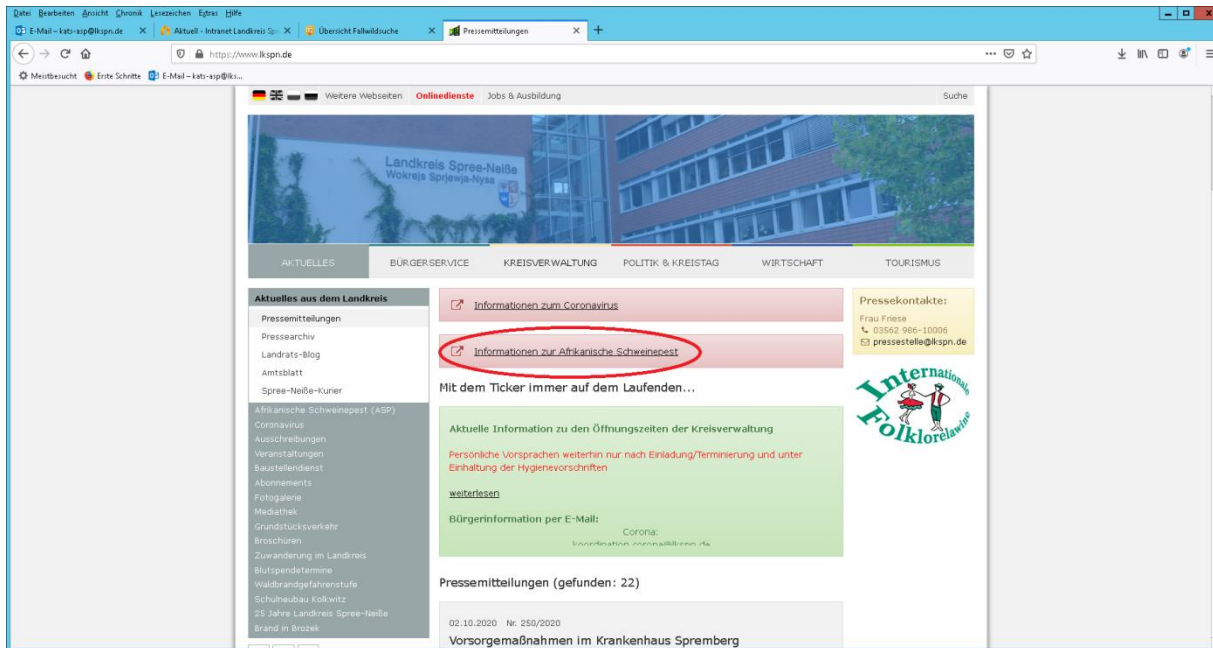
Datei Bearbeiten Ansicht Chronik Lesezeichen Extras Hilfe

E-Mail – kats-asp@lkspn.de | Aktuell - Intranet Landkreis Spr | Übersicht Fallwildsuche | Pressemitteilungen

https://www.lkspn.de

Meistbesucht | Erste Schritte | E-Mail – kats-asp@lks...

Weitere Webseiten | Onlinedienste | Jobs & Ausbildung | Suche

Landkreis Spree-Neiße
Wokrejs Sprjewja-Nysa

AKTUELLES | BÜRGERSERVICE | KREISVERWALTUNG | POLITIK & KREISTAG | WIRTSCHAFT | TOURISMUS

Aktuelles aus dem Landkreis
Pressemitteilungen
Pressearchiv
Landrats-Blog
Amtsblatt
Spree-Neiße-Kurier
Afrikanische Schweinepest (ASP)
Coronavirus
Ausschreibungen
Veranstaltungen
Baustellendienst
Abonnements
Fotogalerie
Mediathek
Grundstücksverkehr
Broschüren
Zuwanderung im Landkreis
Blutspendetermine
Waldbrandgefahrenstufe
Schulneubau Kolkwitz
25 Jahre Landkreis Spree-Neiße
Brand in Brożek

Informationen zum Coronavirus

Informationen zur Afrikanische Schweinepest

Mit dem Ticker immer auf dem Laufenden...

Aktuelle Information zu den Öffnungszeiten der Kreisverwaltung

Persönliche Vorsprachen weiterhin nur nach Einladung/Terminierung und unter Einhaltung der Hygienevorschriften

weiterlesen

Bürgerinformation per E-Mail:
Corona:
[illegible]

Pressemitteilungen (gefunden: 22)

02.10.2020 Nr. 250/2020
Vorsorgemaßnahmen im Krankenhaus Spremberg

Pressekontakte:
Frau Friese
03562 986-10006
pressestelle@lkspn.de

Internationale Folklorelawine